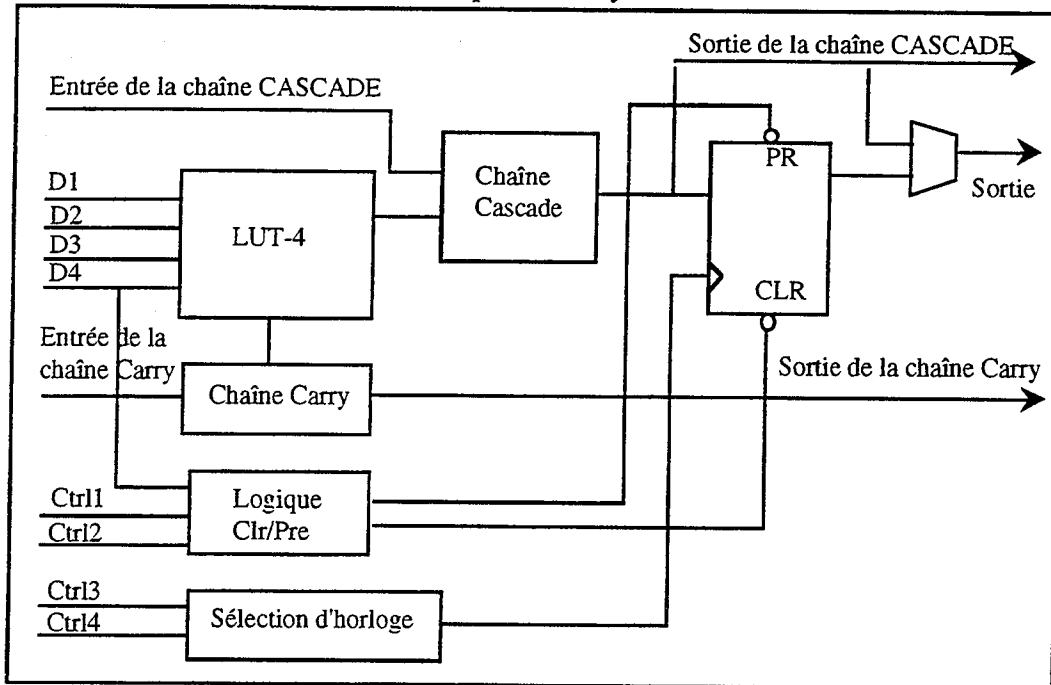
Sortie de la chaîne CASCADE

Entrée de la chaîne CASCADE

D1
D2
D3
D4

LUT-4

Chaîne Cascade

PR

CLR

Sortie

Entrée de la chaîne Carry

Chaîne Carry

Sortie de la chaîne Carry

Ctrl1
Ctrl2

Logique Clr/Pre

Ctrl3
Ctrl4

Sélection d'horloge